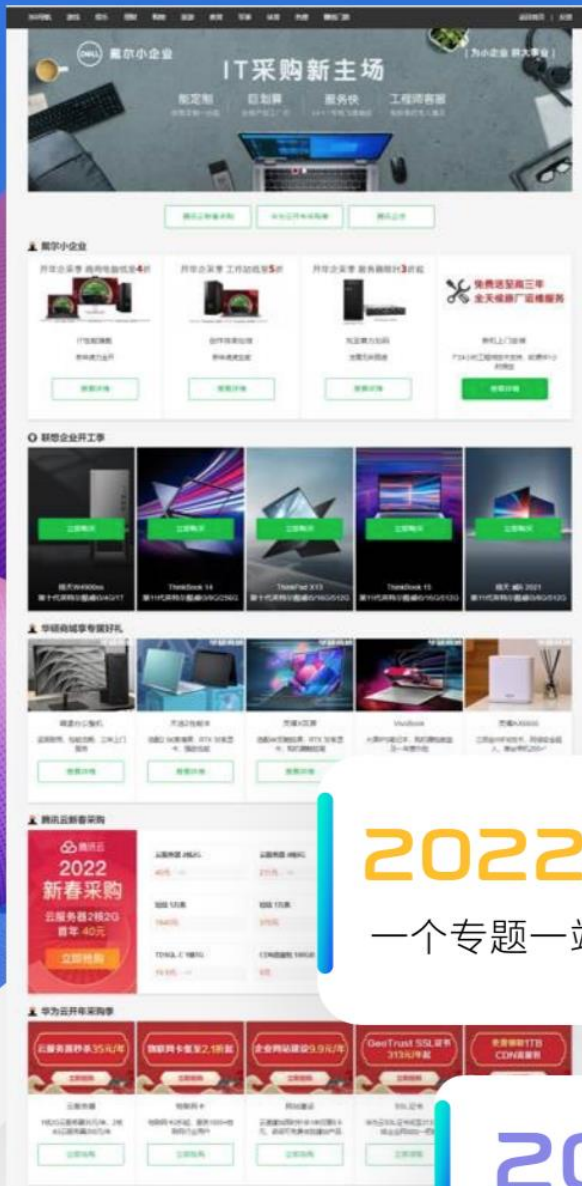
DELL 戴尔小企业

IT采购新主场

能定制 | 巨划算 | 服务快 | 工程师客服

为小企业 解大事业

戴尔小企业

开年企采季 商用电脑低至4折

开年企采季 工作站低至5折

开年企采季 服务器低至3折起

免费送至高三年 全天候原厂远程服务

查看详情

查看详情

查看详情

查看详情

联想企业开工季

立即购买

立即购买

立即购买

立即购买

立即购买

ThinkBook 14

ThinkPad X13

ThinkBook 15

华硕商城季专属好礼

查看详情

查看详情

查看详情

Vivobook

腾讯云新春采购

腾讯云

2022

新春采购

云服务器2核2G

首年 40元

立即抢购

华为云开年采购季

云服务器秒杀35元/年

立即抢购

立即抢购

立即抢购

立即抢购

2022

一个专题一站

20